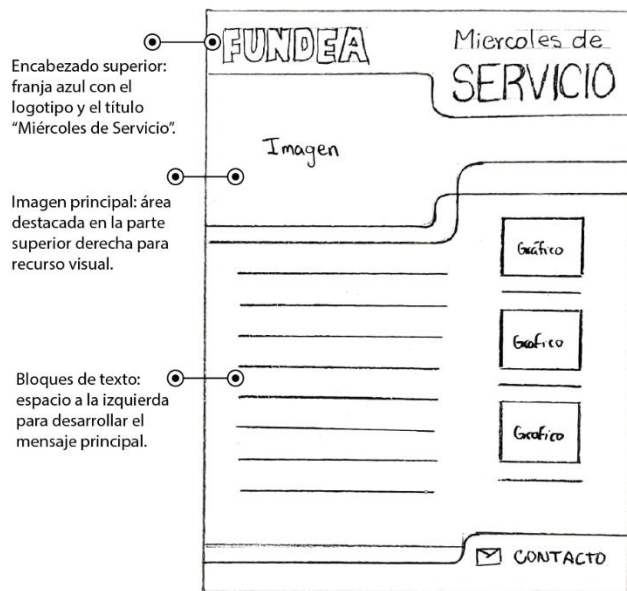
Encabezado superior: franja azul con el logotipo y el título "Miércoles de Servicio".

FUNDEA

Miercoles de SERVICIO

Imagen

Imagen principal: área destacada en la parte superior derecha para recurso visual.

Gráfico

Grafico

Grafico

Bloques de texto: espacio a la izquierda para desarrollar el mensaje principal.

CONTACTO